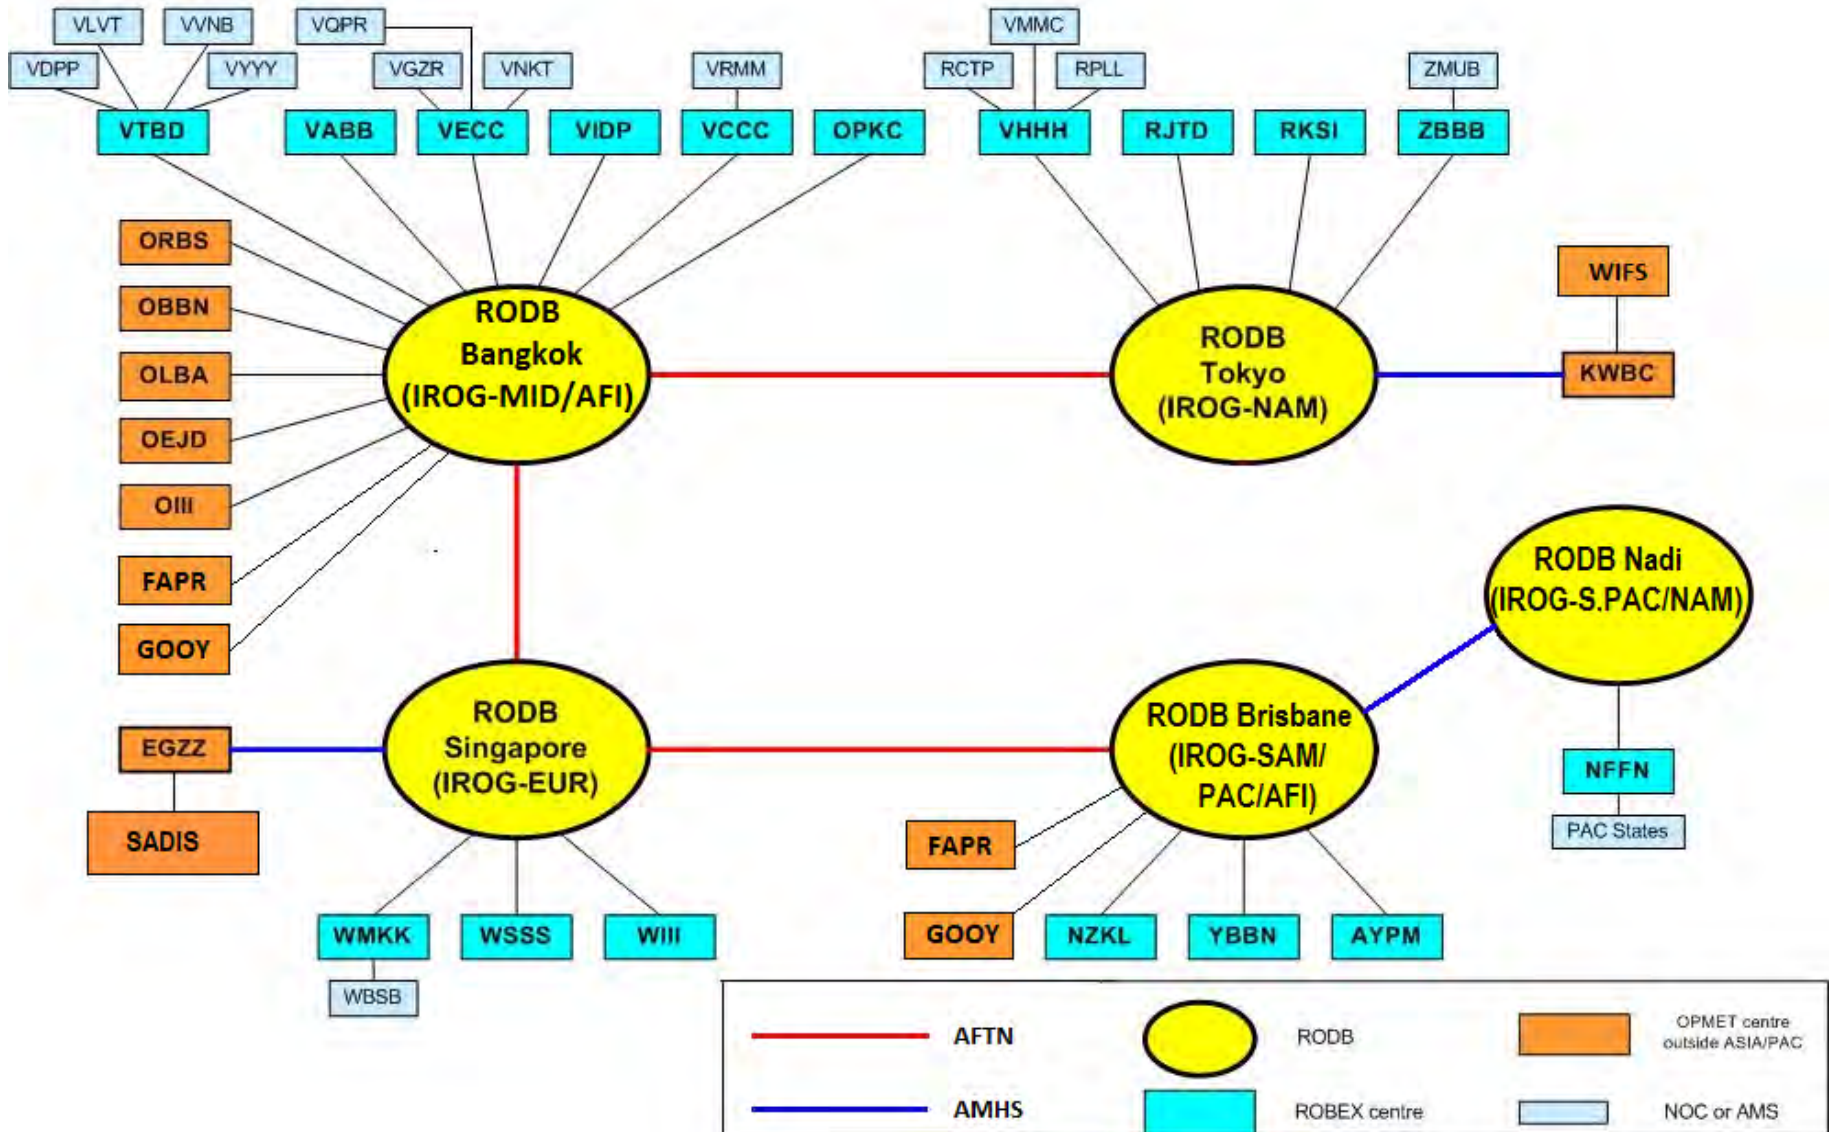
VLVT VVNB VQPR VMMC
VDPP VYYY VGZR VNKT VRMM RCTP RPLL ZMUB
VTBD VABB VECC VIDP VCCC OPKC VHHH RJTD RKSI ZBBB

ORBS
OBBN
OLBA
OEJD
OIII
FAPR
GOOY

RODB Bangkok (IROG-MID/AFI)

RODB Tokyo (IROG-NAM)

WIFS
KWBC

RODB Nadi (IROG-S.PAC/NAM)

EGZZ
SADIS

RODB Singapore (IROG-EUR)

RODB Brisbane (IROG-SAM/ PAC/AFI)

NFFN
PAC States

FAPR
GOOY

WMKK WSSS WIII
WBSB

NZKL YBBN AYPM

AFTN
AMHS
RODB
ROBEX centre
OPMET centre outside ASIA/PAC
NOC or AMS